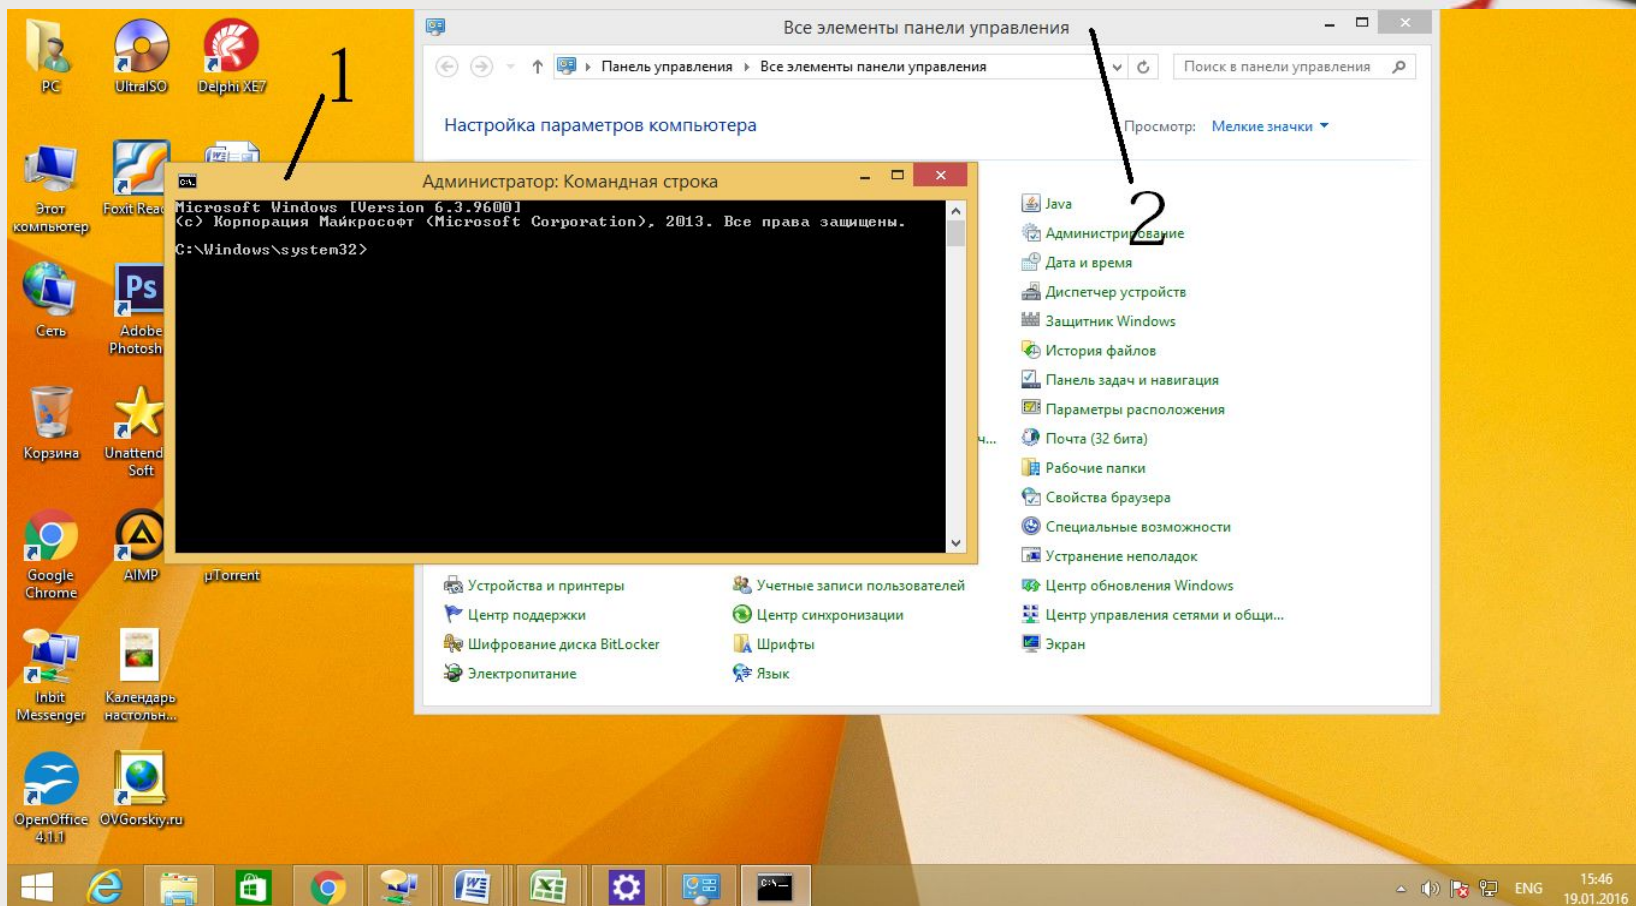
PC
UltraISO
Delphi XE7
1
Этот компьютер
Foxit Rea
Сеть
Adobe Photosh
Корзина
Unattend Soft
Google Chrome
AIMP
µTorrent
Inbit Messenger
Календарь настольн...
OpenOffice 4.1.1
OVGorskiy.ru

Все элементы панели управления
Панель управления › Все элементы панели управления
Поиск в панели управления
Настройка параметров компьютера
Просмотр: Мелкие значки
2

Администратор: Командная строка
Microsoft Windows [Version 6.3.9600]
(c) Корпорация Майкрософт (Microsoft Corporation), 2013. Все права защищены.

C:\Windows\system32>

Java
Администрирование
Дата и время
Диспетчер устройств
Защитник Windows
История файлов
Панель задач и навигация
Параметры расположения
ч...
Почта (32 бита)
Рабочие папки
Свойства браузера
Специальные возможности
Устранение неполадок
Устройства и принтеры
Учетные записи пользователей
Центр обновления Windows
Центр поддержки
Центр синхронизации
Центр управления сетями и общи...
Шифрование диска BitLocker
Шрифты
Экран
Электропитание
Язык

ENG
15:46
19.01.2016